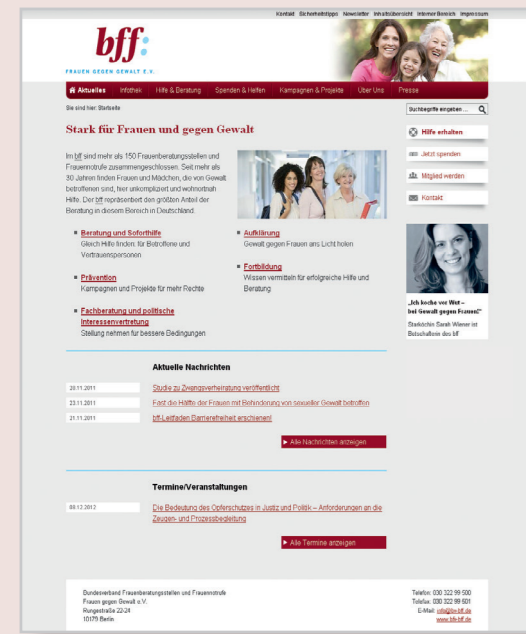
Kontakt Sicherheitstipps Newsletter Inhaltsübersicht Interner Bereich Impressum

bff:

FRAUEN GEGEN GEWALT E.V.

Aktuelles Infothek Hilfe & Beratung Spenden & Helfen Kampagnen & Projekte Über Uns Presse

Sie sind hier: Startseite

Suchbegriffe eingeben ...

Stark für Frauen und gegen Gewalt

Im bff sind mehr als 150 Frauenberatungsstellen und Frauennotrufe zusammengeschlossen. Seit mehr als 30 Jahren finden Frauen und Mädchen, die von Gewalt betroffenen sind, hier unkompliziert und wohnortnah Hilfe. Der bff repräsentiert den größten Anteil der Beratung in diesem Bereich in Deutschland.

Beratung und Soforthilfe
Gleich Hilfe finden: für Betroffene und Vertrauenspersonen

Aufklärung
Gewalt gegen Frauen ans Licht holen

Prävention
Kampagnen und Projekte für mehr Rechte

Fortbildung
Wissen vermitteln für erfolgreiche Hilfe und Beratung

Fachberatung und politische Interessenvertretung
Stellung nehmen für bessere Bedingungen

Hilfe erhalten

Jetzt spenden

Mitglied werden

Kontakt

„Ich koche vor Wut – bei Gewalt gegen Frauen!"

Starköchin Sarah Wiener ist Botschafterin des bff

Aktuelle Nachrichten

| 28.11.2011 | Studie zu Zwangsverheiratung veröffentlicht |
|---|---|
| 23.11.2011 | Fast die Hälfte der Frauen mit Behinderung von sexueller Gewalt betroffen |
| 21.11.2011 | bff-Leitfaden Barrierefreiheit erschienen! |

► Alle Nachrichten anzeigen

Termine/Veranstaltungen

| 08.12.2012 | Die Bedeutung des Opferschutzes in Justiz und Politik – Anforderungen an die Zeugen- und Prozessbegleitung |
|---|---|

► Alle Termine anzeigen

Bundesverband Frauenberatungsstellen und Frauennotrufe
Frauen gegen Gewalt e.V.
Rungestraße 22-24
10179 Berlin

Telefon: 030 322 99 500
Telefax: 030 322 99 501
E-Mail: info@bv-bff.de
www.bv-bff.de